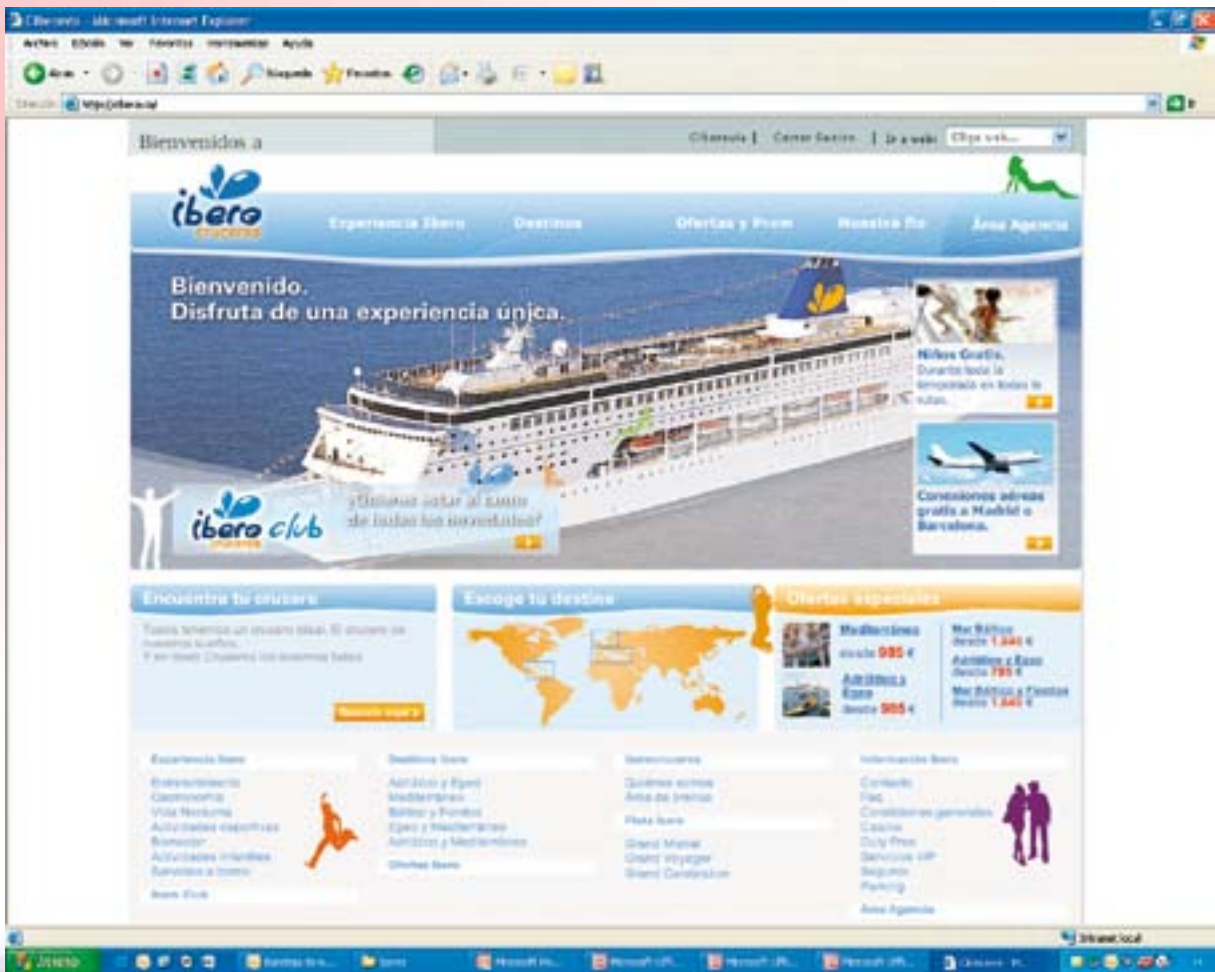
Cibercero - Microsoft Internet Explorer

Archivo Edición Ver Favoritos Herramientas Ayuda

Atrás Búsqueda Favoritos

Dirección http://ibero.la/

Bienvenidos a

Cibersala | Carrer Sanico | Ir a web: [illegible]

ibero cruceros

Experiencia Ibero Destinos Ofertas y Prom Nuestra flo Área Agencia

Bienvenido.
Disfruta de una experiencia única.

Niños Gratis.
Durante toda la temporada en todas la rutas.

Conexiones aéreas gratis a Madrid o Barcelona.

ibero club cruceros

¿Quieres estar al tanto de todas las novedades?

Encuentra tu crucero

Todos tenemos un crucero ideal. El crucero de nuestros sueños. Y en Ibero Cruceros nos tenemos todos.

Buscar ahora

Escoge tu destino

Ofertas especiales

Mediterráneo desde 985 €

Adriático y Egeo desde 985 €

Mar Báltico desde 1.540 €

Adriático y Egeo desde 795 €

Mar Báltico y Fiordos desde 1.540 €

Experiencia Ibero
Entretenimiento
Gastronomía
Vida Nocturna
Actividades deportivas
Bienestar
Actividades infantiles
Servicios a bordo
Ibero Club

Destinos Ibero
Adriático y Egeo
Mediterráneo
Báltico y Fiordos
Egeo y Mediterráneo
Adriático y Mediterráneo
Ofertas Ibero

Iberocruceros
Quiénes somos
Área de prensa
Flota Ibero
Grand Mistral
Grand Voyager
Grand Celebration

Información Ibero
Contacto
Faq
Condiciones generales
Casino
Duty Free
Servicios VIP
Seguros
Parking
Área Agencia

Intranet local

Inicio